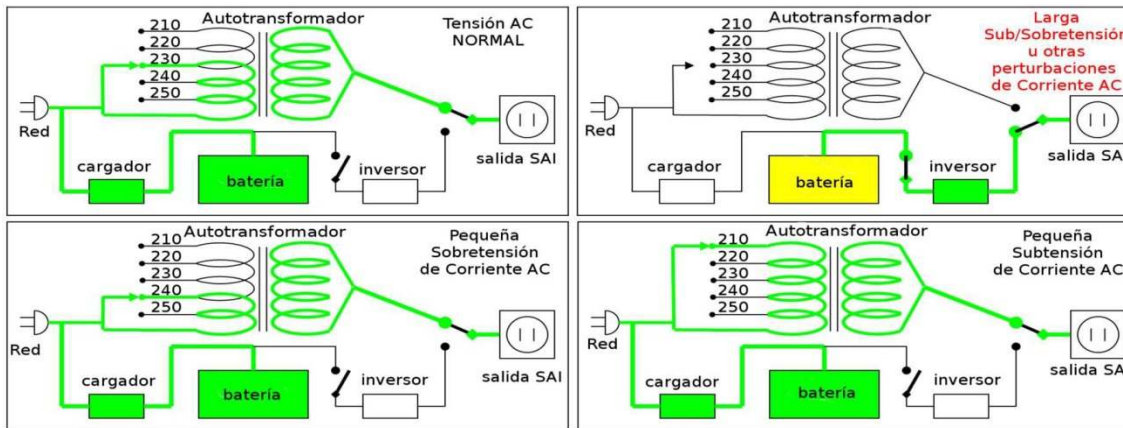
210
220
230
240
250
Autotransformador
Tensión AC NORMAL
Red
salida SAI
cargador
batería
inversor

210
220
230
240
250
Autotransformador
Larga Sub/Sobretensión u otras perturbaciones de Corriente AC
Red
salida SAI
cargador
batería
inversor

210
220
230
240
250
Autotransformador
Pequeña Sobretensión de Corriente AC
Red
salida SAI
cargador
batería
inversor

210
220
230
240
250
Autotransformador
Pequeña Subtensión de Corriente AC
Red
salida SAI
cargador
batería
inversor